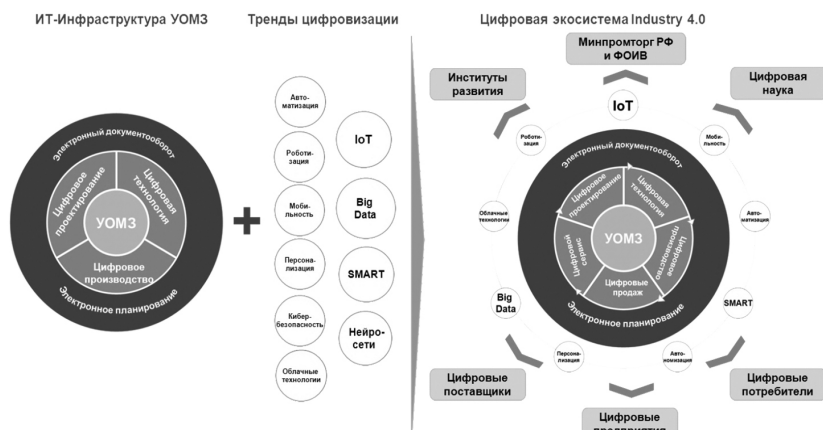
ИТ-Инфраструктура УОМЗ

Электронный документооборот

Цифровое проектирование

Цифровая технология

УОМЗ

Цифровое производство

Электронное планирование

Тренды цифровизации

Автоматизация

Роботизация

Мобильность

Персонализация

Кибербезопасность

Облачные технологии

IoT

Big Data

SMART

Нейросети

Цифровая экосистема Industry 4.0

Минпромторг РФ и ФОИВ

Институты развития

Цифровая наука

IoT

Роботизация

Мобильность

Облачные технологии

Автоматизация

Электронный документооборот

Цифровое проектирование

Цифровая технология

УОМЗ

Цифровое производство

Цифровые закупки

Цифровые продажи

Электронное планирование

Big Data

SMART

Персонализация

Автономизация

Цифровые поставщики

Цифровые потребители

Цифровые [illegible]